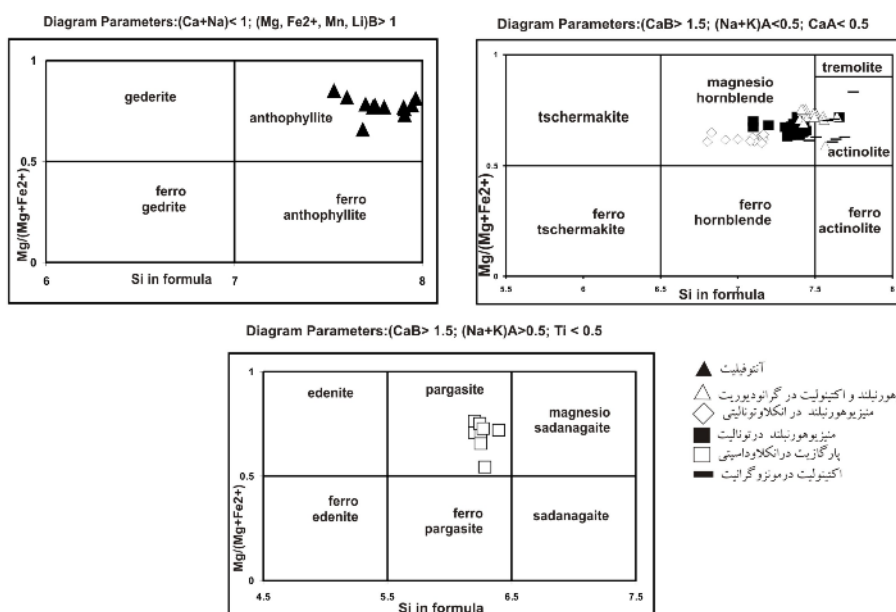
Diagram Parameters:(Ca+Na)< 1; (Mg, Fe2+, Mn, Li)B> 1

1

gederite

anthophyllite

0.5

Mg/(Mg+Fe2+)

ferro gedrite

ferro anthophyllite

0

6

Si in formula

7

8

Diagram Parameters:(CaB> 1.5; (Na+K)A<0.5; CaA< 0.5

1

tremolite

magnesio hornblende

tschermakite

0.5

actinolite

Mg/(Mg+Fe2+)

ferro tschermakite

ferro hornblende

ferro actinolite

0

5.5

6

6.5

Si in formula

7.5

8

Diagram Parameters:(CaB> 1.5; (Na+K)A>0.5; Ti < 0.5

1

edenite

pargasite

magnesio sadanagaite

0.5

Mg/(Mg+Fe2+)

ferro edenite

ferro pargasite

sadanagaite

0

4.5

5.5

Si in formula

6.5

7.5

آنتوفیلیت

هورنبلند و اکتینولیت در گرانودیوریت

منیزیوهورنبلند در انکلاوتونالیتی

منیزیوهورنبلند درتونالیت

پارگازیت درانکلاوداسیتی

اکتینولیت درمونزوگرانیت